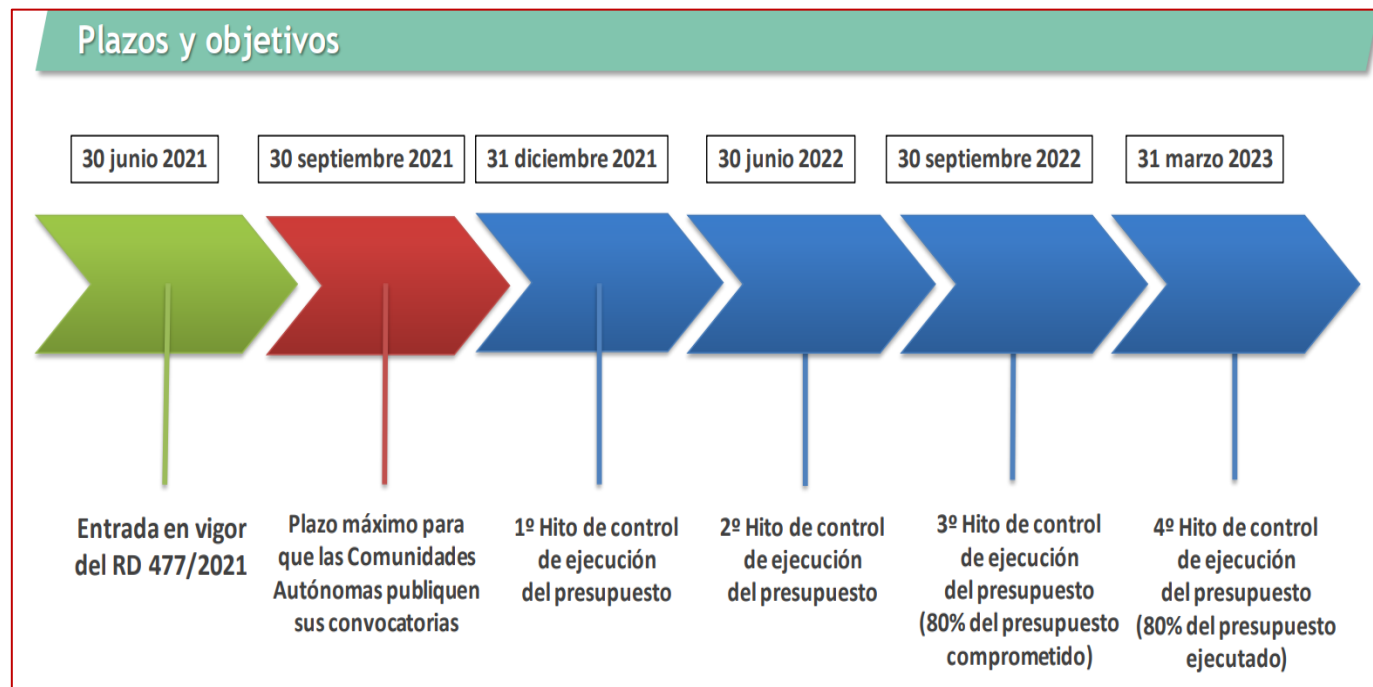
Plazos y objetivos

30 junio 2021

30 septiembre 2021

31 diciembre 2021

30 junio 2022

30 septiembre 2022

31 marzo 2023

Entrada en vigor del RD 477/2021

Plazo máximo para que las Comunidades Autónomas publiquen sus convocatorias

1º Hito de control de ejecución del presupuesto

2º Hito de control de ejecución del presupuesto

3º Hito de control de ejecución del presupuesto (80% del presupuesto comprometido)

4º Hito de control de ejecución del presupuesto (80% del presupuesto ejecutado)